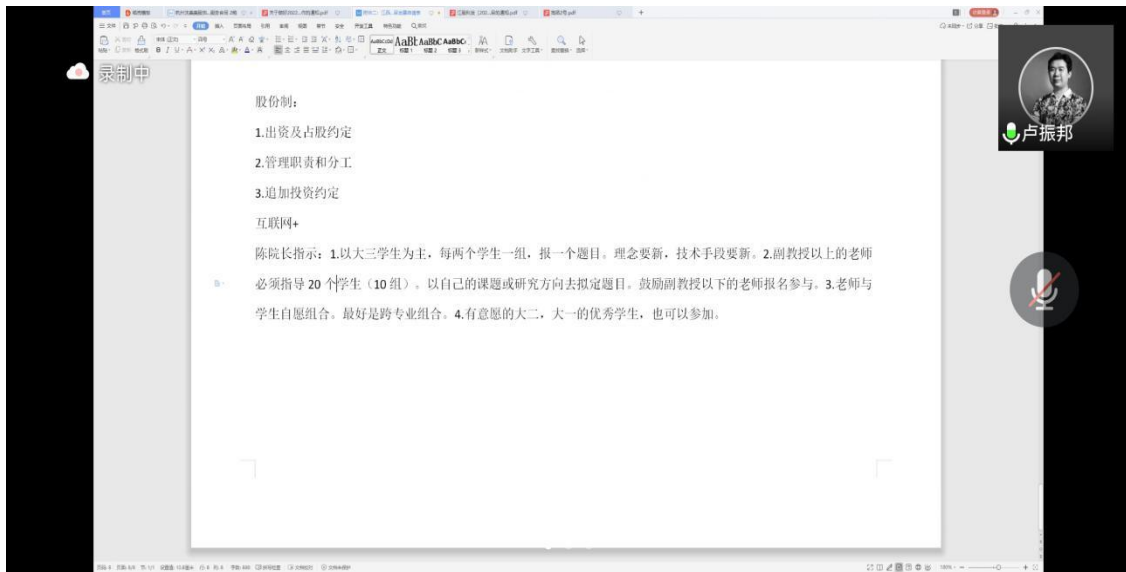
录制中

卢振邦

股份制：

1.出资及占股约定

2.管理职责和分工

3.追加投资约定

互联网+

陈院长指示：1.以大三学生为主，每两个学生一组，报一个题目。理念要新，技术手段要新。2.副教授以上的老师必须指导 20 个学生（10 组）。以自己的课题或研究方向去拟定题目。鼓励副教授以下的老师报名参与。3.老师与学生自愿组合。最好是跨专业组合。4.有意愿的大二，大一的优秀学生，也可以参加。